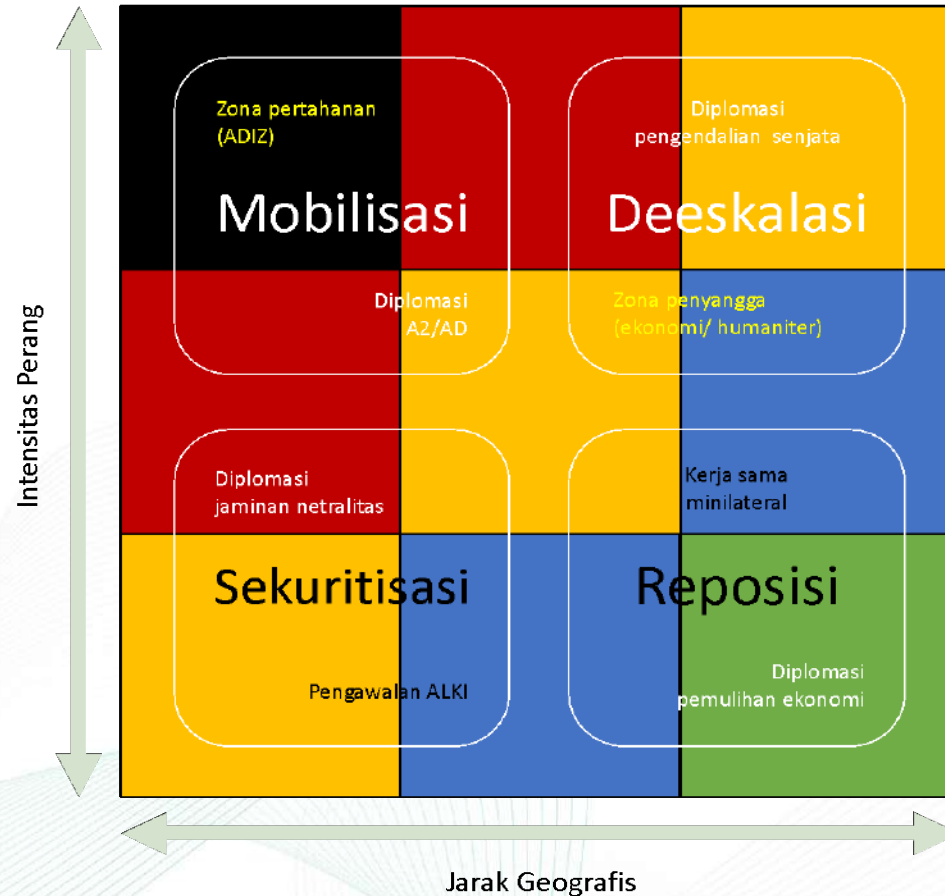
Intensitas Perang

Zona pertahanan (ADIZ)

Mobilisasi

Diplomasi pengendalian senjata

Deeskalasi

Diplomasi A2/AD

Zona penyangga (ekonomi/ humaniter)

Diplomasi jaminan netralitas

Kerja sama minilateral

Sekuritisasi

Reposisi

Pengawalan ALKI

Diplomasi pemulihan ekonomi

Jarak Geografis